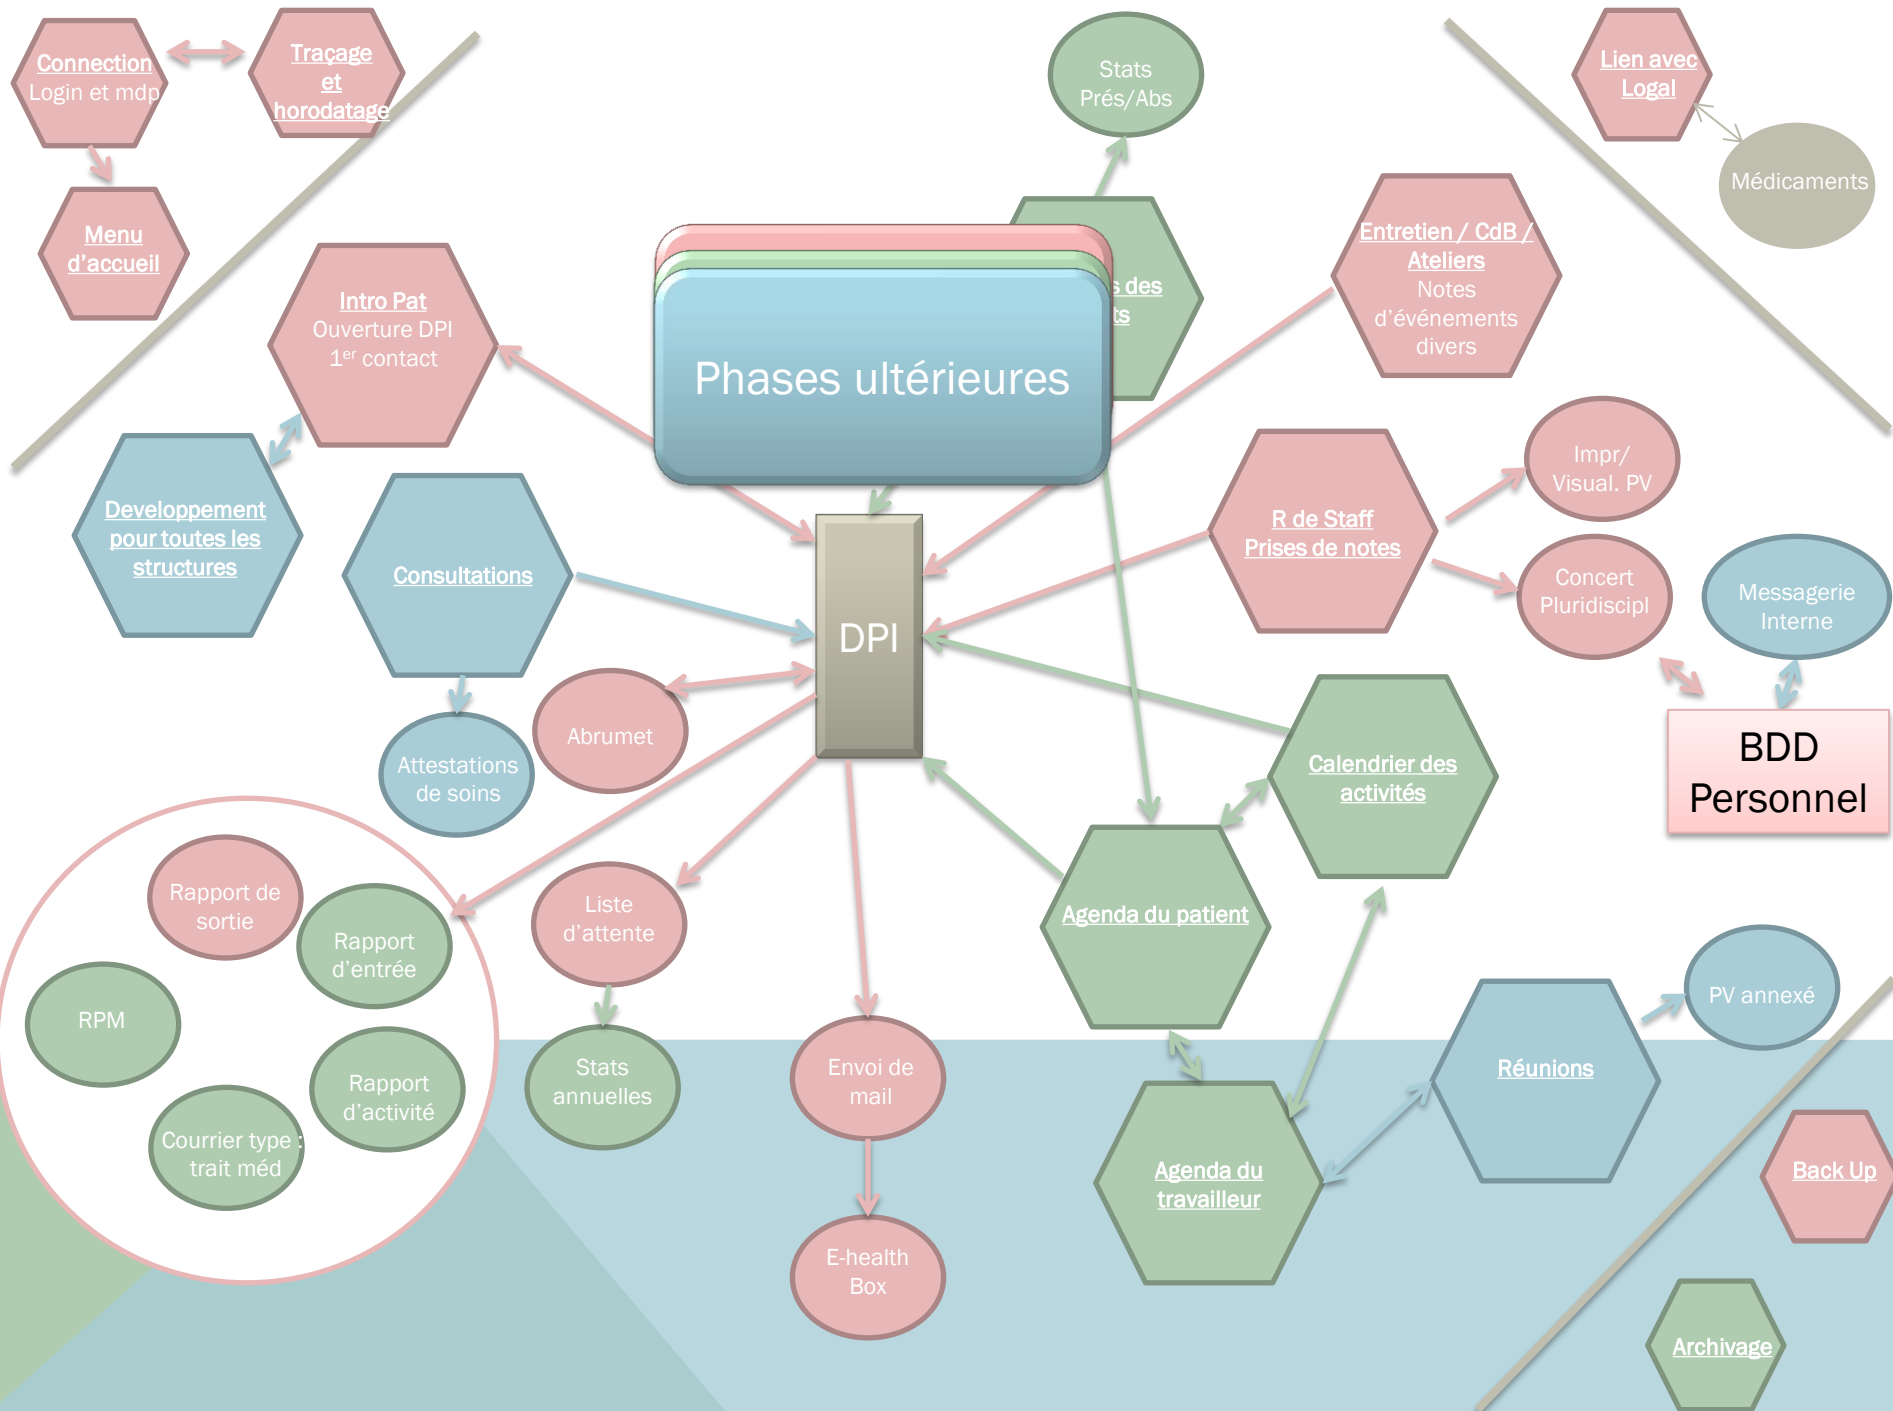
Connection
Login et mdp

Traçage et horodatage

Menu d'accueil

Stats Prés/Abs

Lien avec Logal

Médicaments

Intro Pat
Ouverture DPI
$1^{er}$ contact

s des ts

Phases ultérieures

Entretien / CdB / Ateliers
Notes d'événements divers

Developpement pour toutes les structures

Consultations

DPI

R de Staff
Prises de notes

Impr/ Visual. PV

Concert Pluridiscipl

Messagerie Interne

BDD Personnel

Abrumet

Attestations de soins

Calendrier des activités

Agenda du patient

Rapport de sortie

Rapport d'entrée

RPM

Rapport d'activité

Courrier type : trait méd

Liste d'attente

Stats annuelles

Envoi de mail

E-health Box

Agenda du travailleur

Réunions

PV annexé

Back Up

Archivage